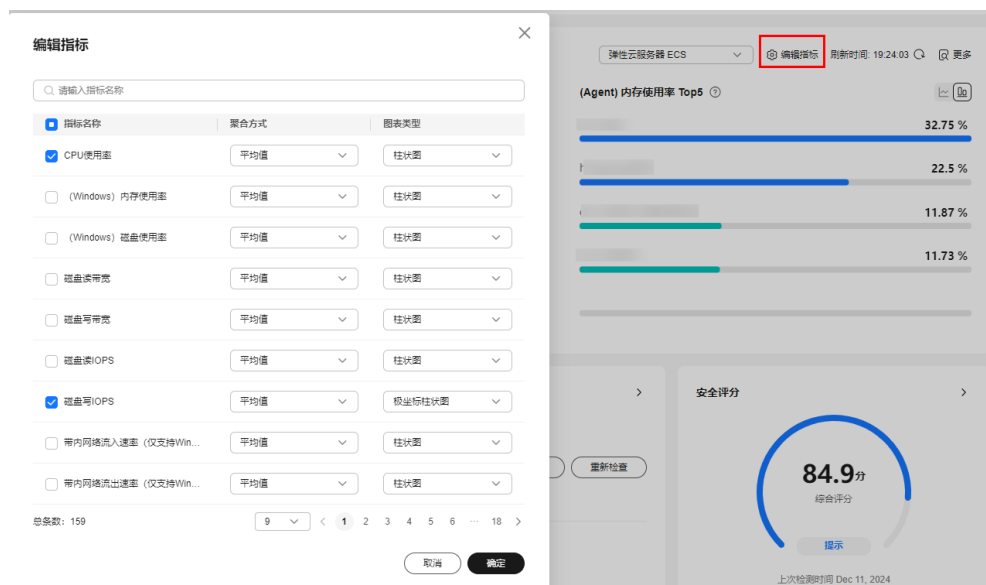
编辑指标

请输入指标名称

| 指标名称 | 聚合方式 | 图表类型 |
|---|---|---|
| CPU使用率 | 平均值 | 柱状图 |
| (Windows) 内存使用率 | 平均值 | 柱状图 |
| (Windows) 磁盘使用率 | 平均值 | 柱状图 |
| 磁盘读带宽 | 平均值 | 柱状图 |
| 磁盘写带宽 | 平均值 | 柱状图 |
| 磁盘读IOPS | 平均值 | 柱状图 |
| 磁盘写IOPS | 平均值 | 极坐标柱状图 |
| 带内网络流入速率 (仅支持Win... | 平均值 | 柱状图 |
| 带内网络流出速率 (仅支持Win... | 平均值 | 柱状图 |

总条数: 159

9 < 1 2 3 4 5 6 ··· 18 >

取消 确定

弹性云服务器 ECS

编辑指标

刷新时间: 19:24:03

更多

(Agent) 内存使用率 Top5

32.75 %

22.5 %

11.87 %

11.73 %

重新检查

安全评分

84.9分

综合评分

提示

上次检测时间 Dec 11, 2024